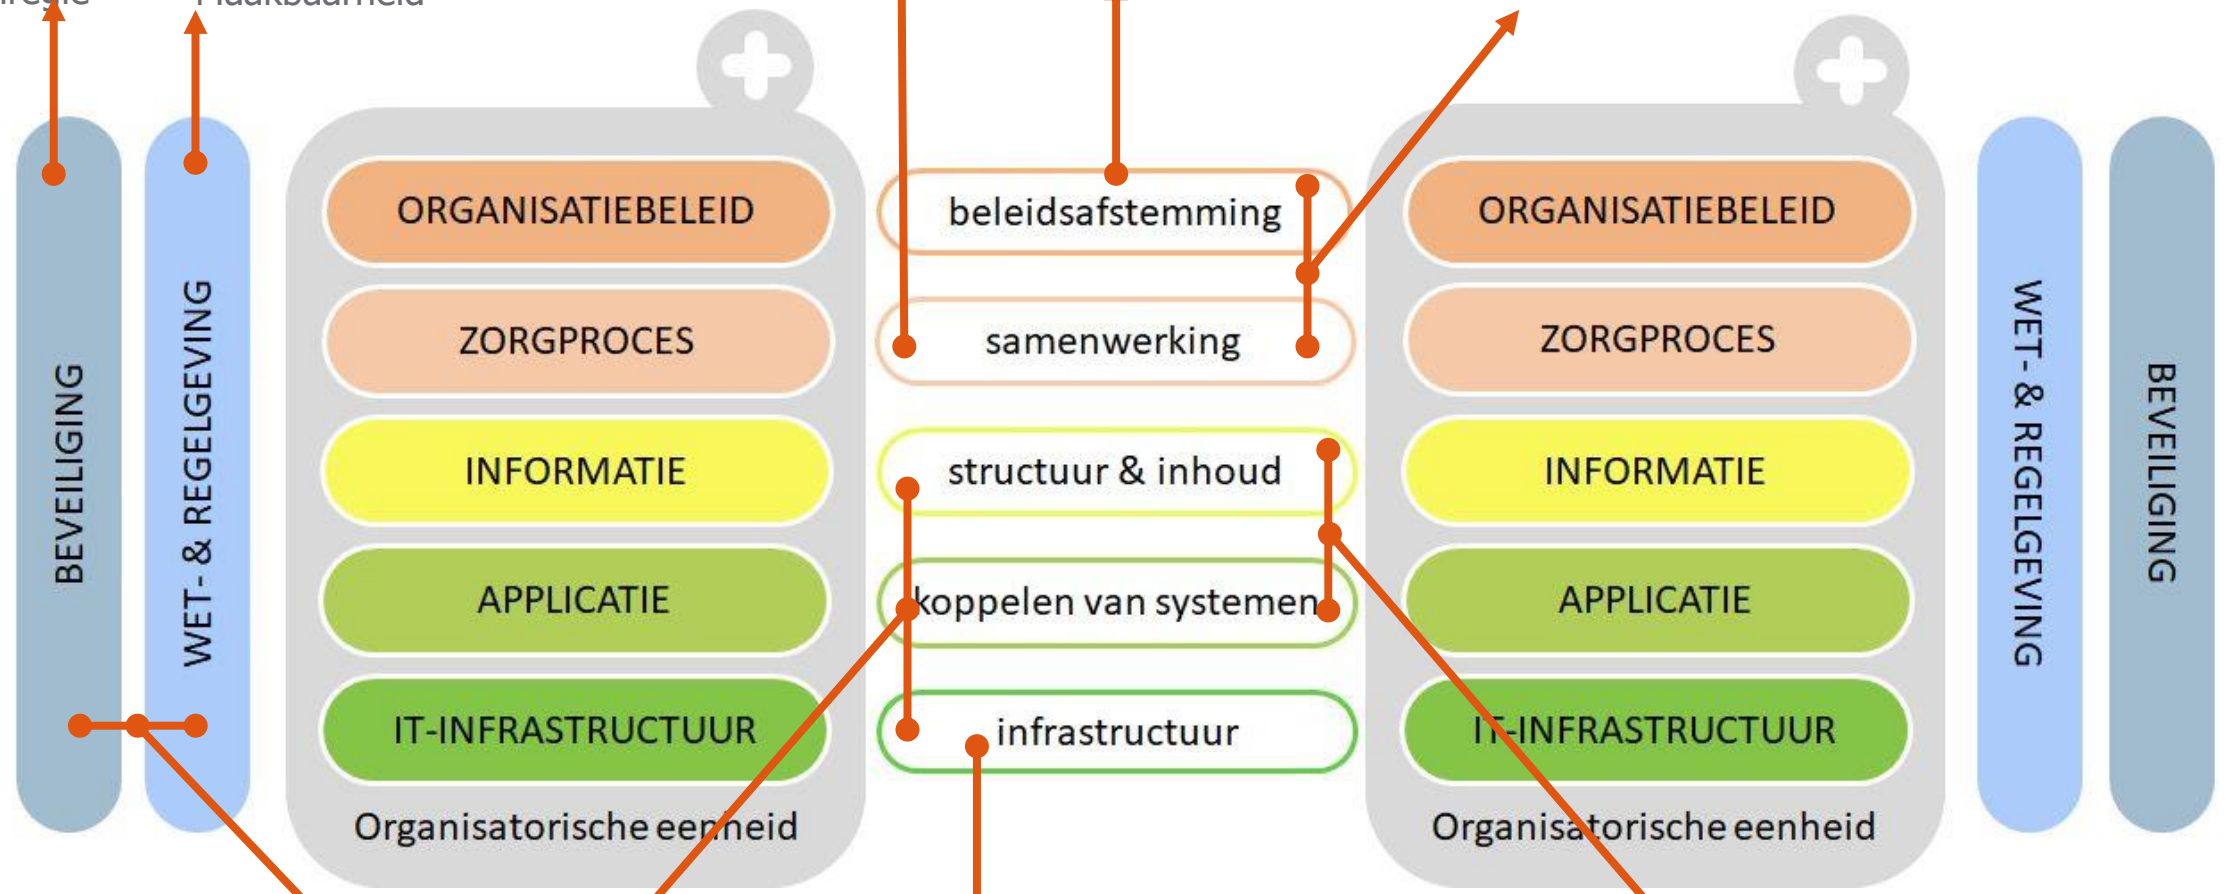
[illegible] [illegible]

BEVEILIGING

WET- & REGELGEVING

ORGANISATIEBELEID

ZORGPROCES

INFORMATIE

APPLICATIE

IT-INFRASTRUCTUUR

Organisatorische eenheid

beleidsafstemming

samenwerking

structuur & inhoud

koppelen van systemen

infrastructuur

ORGANISATIEBELEID

ZORGPROCES

INFORMATIE

APPLICATIE

IT-INFRASTRUCTUUR

Organisatorische eenheid

WET- & REGELGEVING

BEVEILIGING